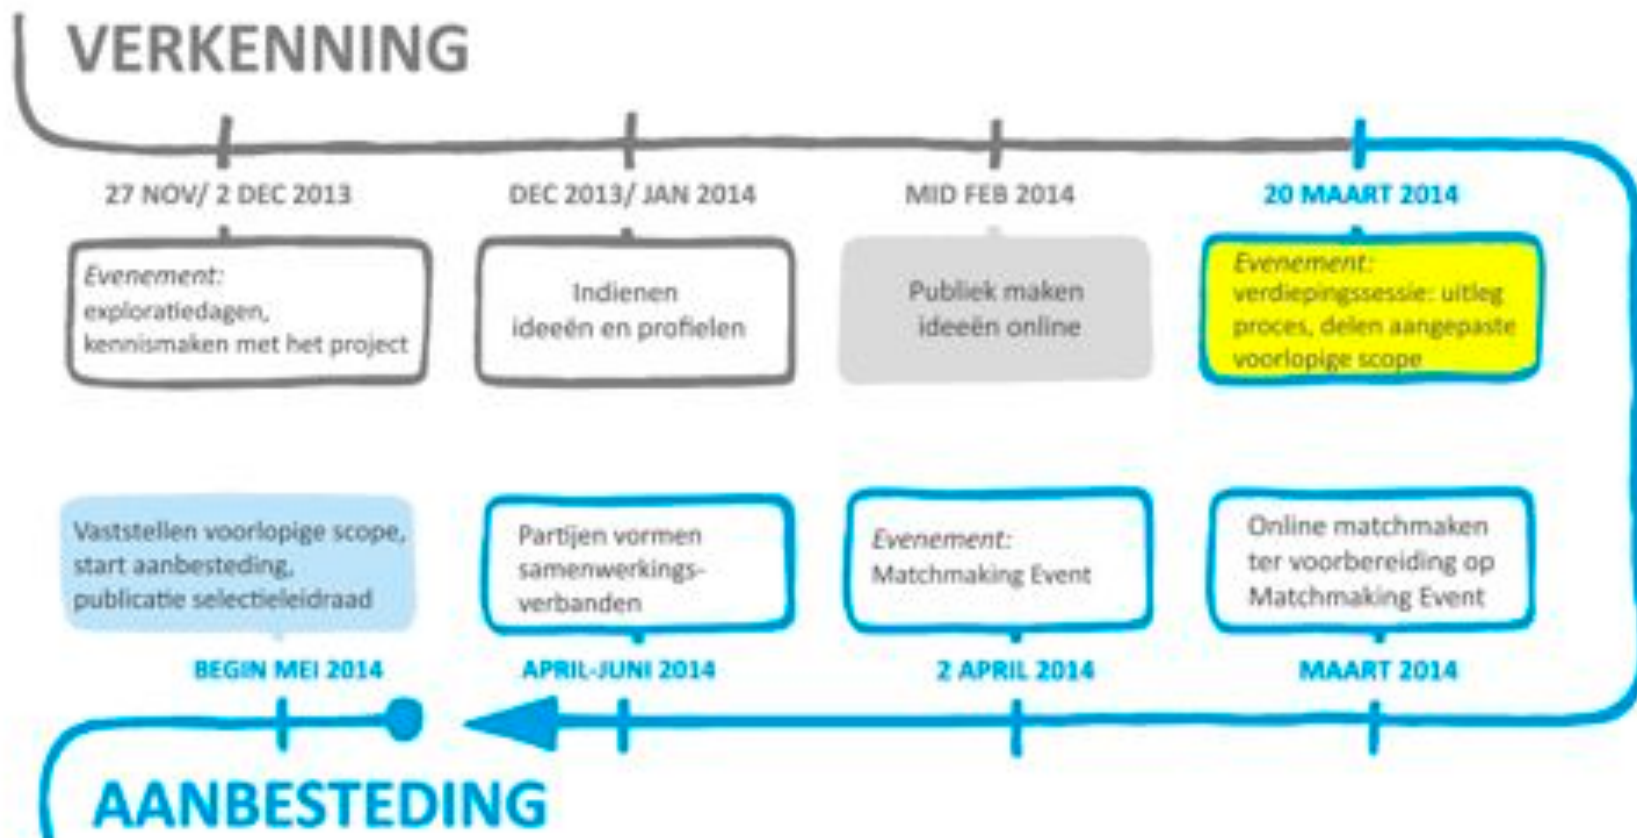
VERKENNING

27 NOV/ 2 DEC 2013

Evenement: exploratiedagen, kennismaken met het project

DEC 2013/ JAN 2014

Indienen ideeën en profielen

MID FEB 2014

Publiek maken ideeën online

20 MAART 2014

Evenement: verdiepingssessie: uitleg proces, delen aangepaste voorlopige scope

MAART 2014

Online matchmaken ter voorbereiding op Matchmaking Event

2 APRIL 2014

Evenement: Matchmaking Event

APRIL-JUNI 2014

Partijen vormen samenwerkingsverbanden

BEGIN MEI 2014

Vaststellen voorlopige scope, start aanbesteding, publicatie selectieleidraad

AANBESTEDING